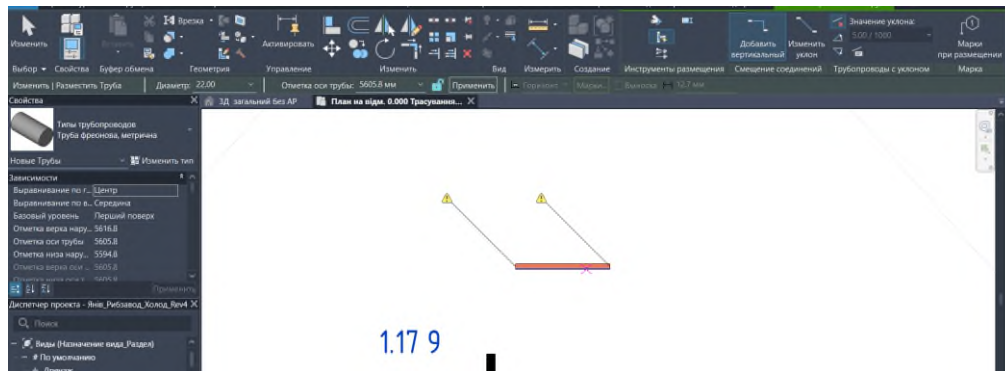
Изменить
Активировать
Значение уклона:
5.00 / 1000
Добавить вертикальный
Изменить уклон
Марки при размещении
Выбор ▾ Свойства Буфер обмена Геометрия Управление Изменить Вид Измерить Создание Инструменты размещения Смещение соединений Трубопроводы с уклоном Марка
Изменить | Разместить Труба Диаметр: 22.00 Отметка оси трубы: 5605.8 мм Применить Горизонт Марки Выноска 12.7 мм
Свойства
3Д загальний без АР
План на відм. 0.000 Трасування...
Типы трубопроводов
Труба фреонова, метрична
Новые Трубы
Изменить тип
Зависимости
Выравнивание по г... Центр
Выравнивание по в... Середина
Базовый уровень Перший поверх
Отметка верха нару... 5616.8
Отметка оси трубы 5605.8
Отметка низа нару... 5594.8
Отметка верха оси ... 5605.8
Применить
Диспетчер проекта - Янів_Рибзавод_Холод_Rev4
Поиск
Виды (Назначение вида_Раздел)
# По умолчанию
1.17 9